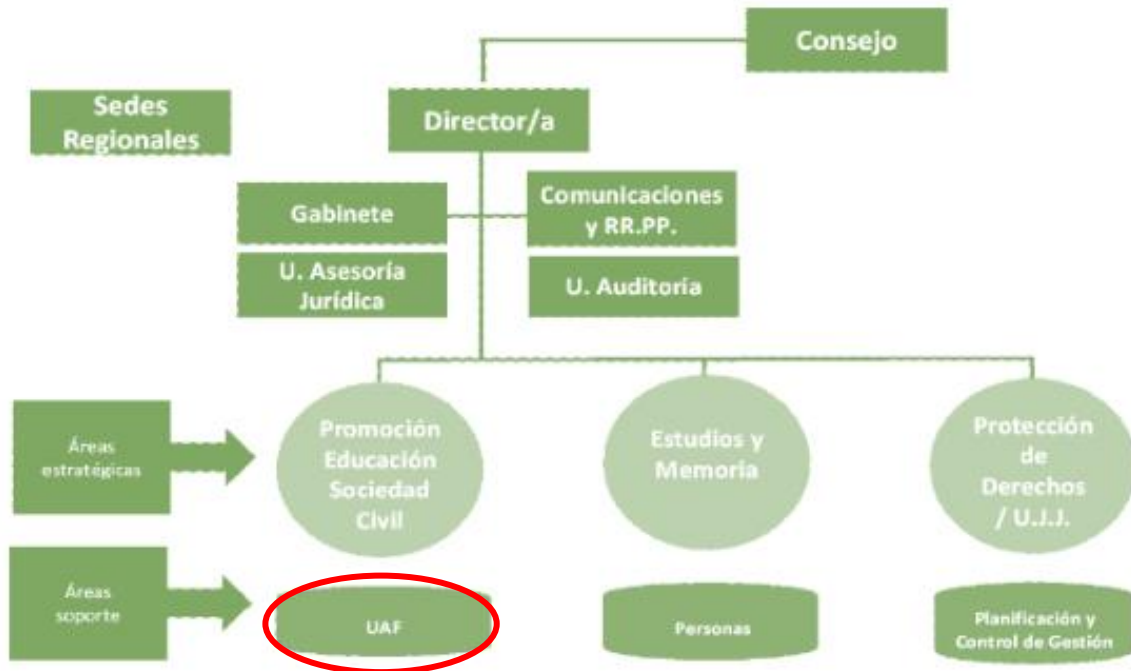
Consejo

Sedes Regionales

Director/a

Gabinete

Comunicaciones y RR.PP.

U. Asesoría Jurídica

U. Auditoría

Áreas estratégicas

Promoción Educación Sociedad Civil

Estudios y Memoria

Protección de Derechos / U.J.J.

Áreas soporte

UAF

Personas

Planificación y Control de Gestión